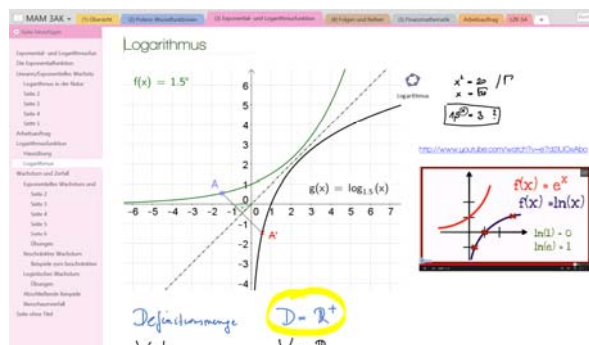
MAM 3AK

(1) Übersicht

(2) Potenz-Wurzelfunktionen

(3) Exponential- und Logarithmusfunktion

(4) Folgen und Reihen

(5) Finanzmathematik

Arbeitsauftrag

LZK 3A

Seite hinzufügen

Exponential- und Logarithmusfunktion

Die Exponentialfunktion

Linearer/Exponentielles Wachstum

Logarithmus in der Natur

Seite 2

Seite 3

Seite 4

Seite 5

Arbeitsauftrag

Logarithmusfunktion

Hausübung

Logarithmus

Wachstum und Zerfall

Exponentielles Wachstum und

Seite 2

Seite 3

Seite 4

Seite 5

Seite 6

Übungen

Beschränktes Wachstum

Beispiele zum beschränkten

Logistisches Wachstum

Übungen

Abschließende Beispiele

Bevölkerungswachstum

Seite ohne Titel

Logarithmus

$f(x) = 1.5^x$

$g(x) = \log_{1.5}(x)$

A

A'

Logarithmus

$x^2 = 20 \ / \sqrt{\ }$

$x = \sqrt{20}$

$1.5^{(?)} = 3$ !

http://www.youtube.com/watch?v=e7d0UOxAbo

$f(x) = e^x$

$f(x) = \ln(x)$

$\ln(1) = 0$

$\ln(e) = 1$

-6 -5 -4 -3 -2 -1 0 1 2 3 4 5 6 7

6 5 4 3 2 1 -1 -2 -3 -4

Definitionsmenge $D = \mathbb{R}^+$